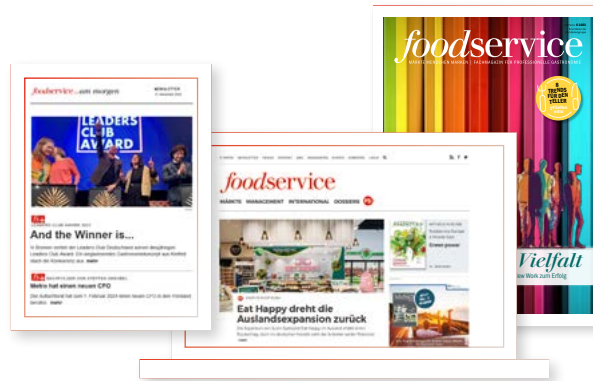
foodservice ...am morgen

NEWSLETTER

LEADERS CLUB AWARD

And the Winner is...

Metro hat einen neuen CFO

foodservice

MÄRKTE MANAGEMENT INTERNATIONAL DOSSIERS

Eat Happy dreht die Auslandsexpansion zurück

foodservice

MÄRKTE | MENSCHEN | MARKEN | FACHMAGAZIN FÜR PROFESSIONELLE GASTRONOMIE

TRENDS FÜR DEN TELLER

Vielfalt

New Work zum Erfolg